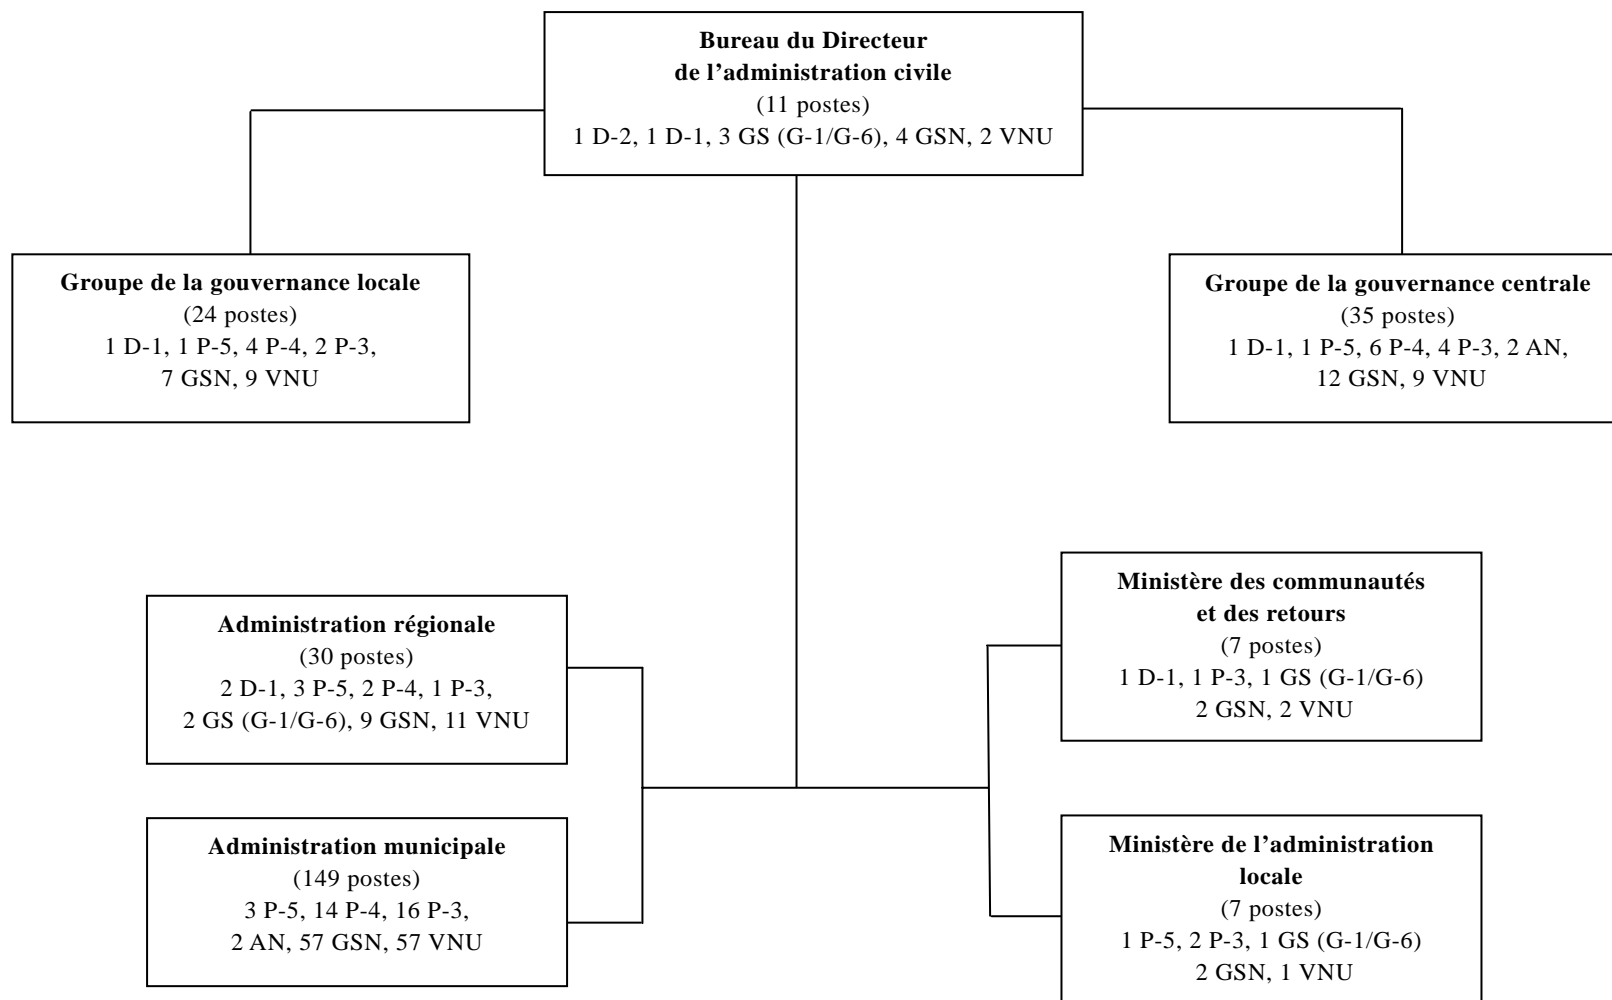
**Bureau du Directeur de l’administration civile**
(11 postes)
1 D-2, 1 D-1, 3 GS (G-1/G-6), 4 GSN, 2 VNU

**Groupe de la gouvernance locale**
(24 postes)
1 D-1, 1 P-5, 4 P-4, 2 P-3, 7 GSN, 9 VNU

**Groupe de la gouvernance centrale**
(35 postes)
1 D-1, 1 P-5, 6 P-4, 4 P-3, 2 AN, 12 GSN, 9 VNU

**Administration régionale**
(30 postes)
2 D-1, 3 P-5, 2 P-4, 1 P-3, 2 GS (G-1/G-6), 9 GSN, 11 VNU

**Administration municipale**
(149 postes)
3 P-5, 14 P-4, 16 P-3, 2 AN, 57 GSN, 57 VNU

**Ministère des communautés et des retours**
(7 postes)
1 D-1, 1 P-3, 1 GS (G-1/G-6)
2 GSN, 2 VNU

**Ministère de l’administration locale**
(7 postes)
1 P-5, 2 P-3, 1 GS (G-1/G-6)
2 GSN, 1 VNU